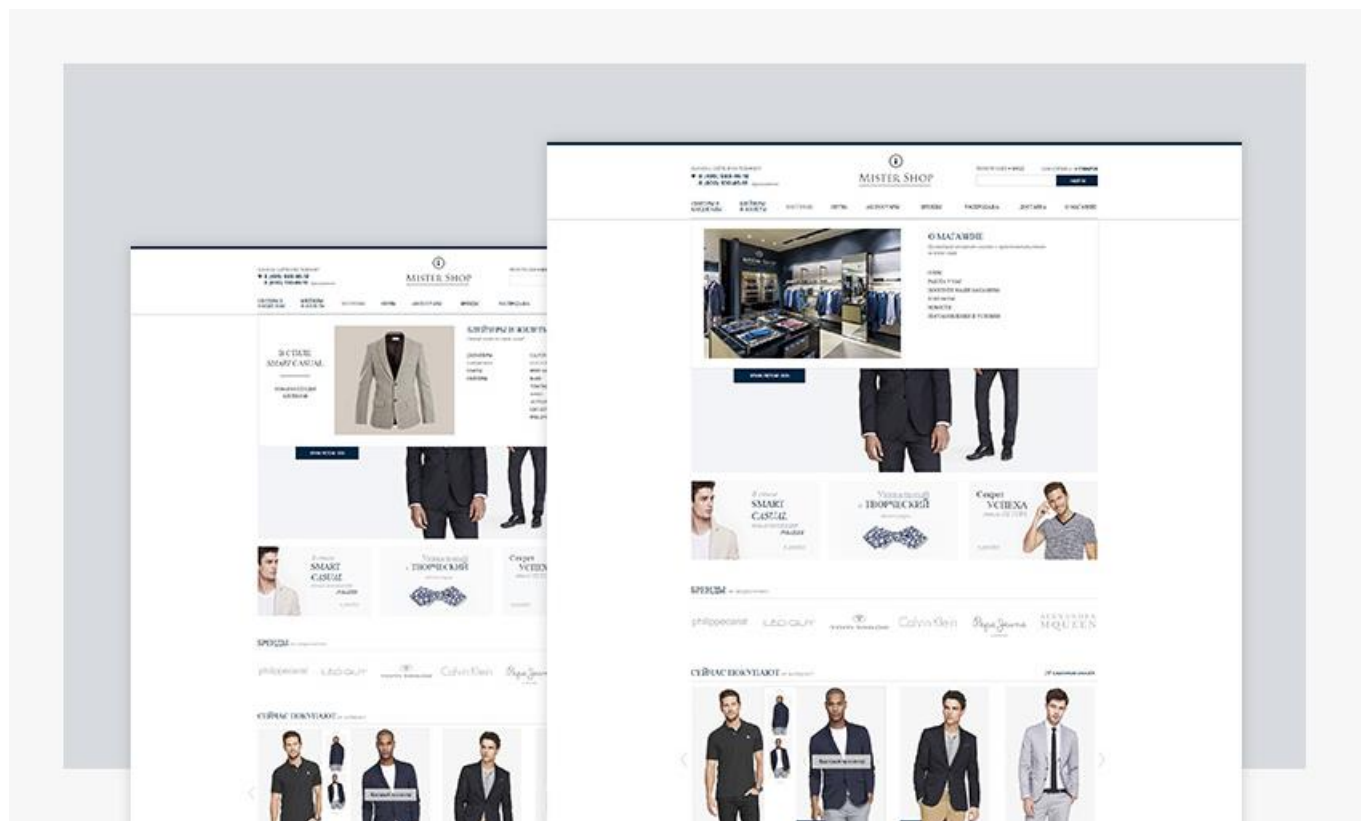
MISTER SHOP

О МАГАЗИНЕ

В стиле SMART CASUAL

Уникальный и ТВОРЧЕСКИЙ

Секрет УСПЕХА

БРЕНДЫ

philippeconsé LED GUY Calvin Klein Pepe Jeans ALEXANDER McQUEEN

СЕЙЧАС ПОКУПАЮТ

MISTER SHOP

В СТИЛЕ SMART CASUAL

БЛЕЙЗЕРЫ И ЖАКЕТЫ

SMART CASUAL

ТВОРЧЕСКИЙ

Секрет УСПЕХ

БРЕНДЫ

philippeconsé LED GUY Calvin Klein Pepe Jeans

СЕЙЧАС ПОКУПАЮТ